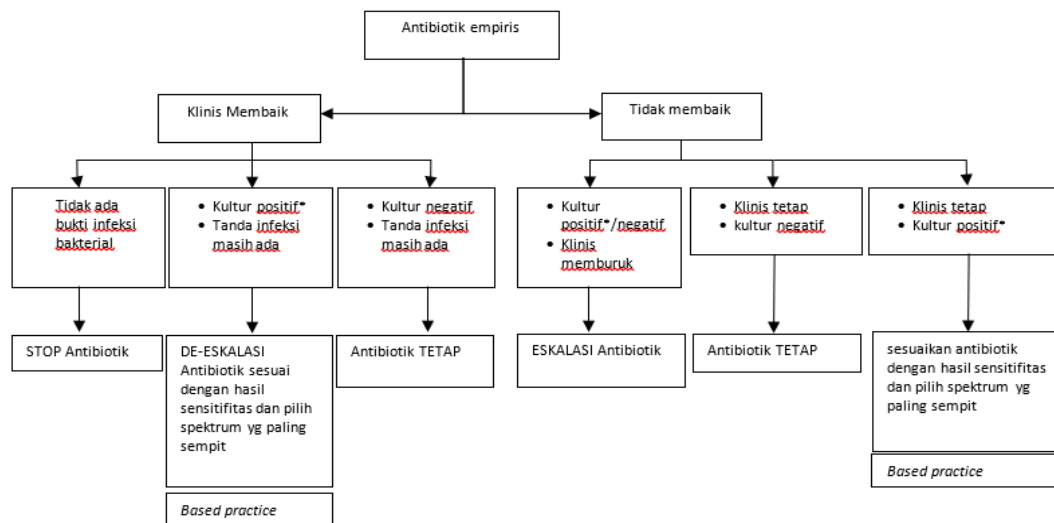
Antibiotik empiris

Klinis Membaik

Tidak membaik

Tidak ada bukti infeksi bakterial

- Kultur positif*
- Tanda infeksi masih ada

- Kultur negatif
- Tanda infeksi masih ada

- Kultur positif*/negatif
- Klinis memburuk

- Klinis tetap
- kultur negatif

- Klinis tetap
- Kultur positif*

STOP Antibiotik

DE-ESKALASI Antibiotik sesuai dengan hasil sensitifitas dan pilih spektrum yg paling sempit

Based practice

Antibiotik TETAP

ESKALASI Antibiotik

Antibiotik TETAP

sesuaikan antibiotik dengan hasil sensitifitas dan pilih spektrum yg paling sempit

Based practice